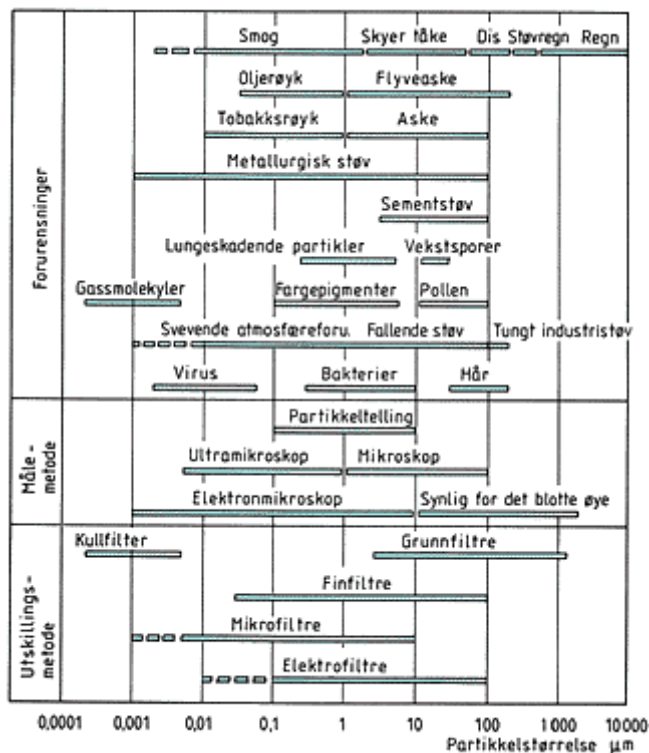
Forurensninger

Smog
Skyer tåke
Dis
Støvregn
Regn
Oljerøyk
Flyveaske
Tobakksrøyk
Aske
Metallurgisk støv
Sementstøv
Lungeskadende partikler
Vekstsporer
Gassmolekyler
Fargepigmenter
Pollen
Svevende atmosføreforu.
Fallende støv
Tungt industristøv
Virus
Bakterier
Hår

Måle-metode

Partikkeltelling
Ultramikroskop
Mikroskop
Elektronmikroskop
Synlig for det blotte øye

Utskillings-metode

Kullfilter
Grunnfiltre
Finfiltre
Mikrofiltre
Elektrofiltre

0,0001 0,001 0,01 0,1 1 10 100 1000 10000
Partikkelstørrelse μm